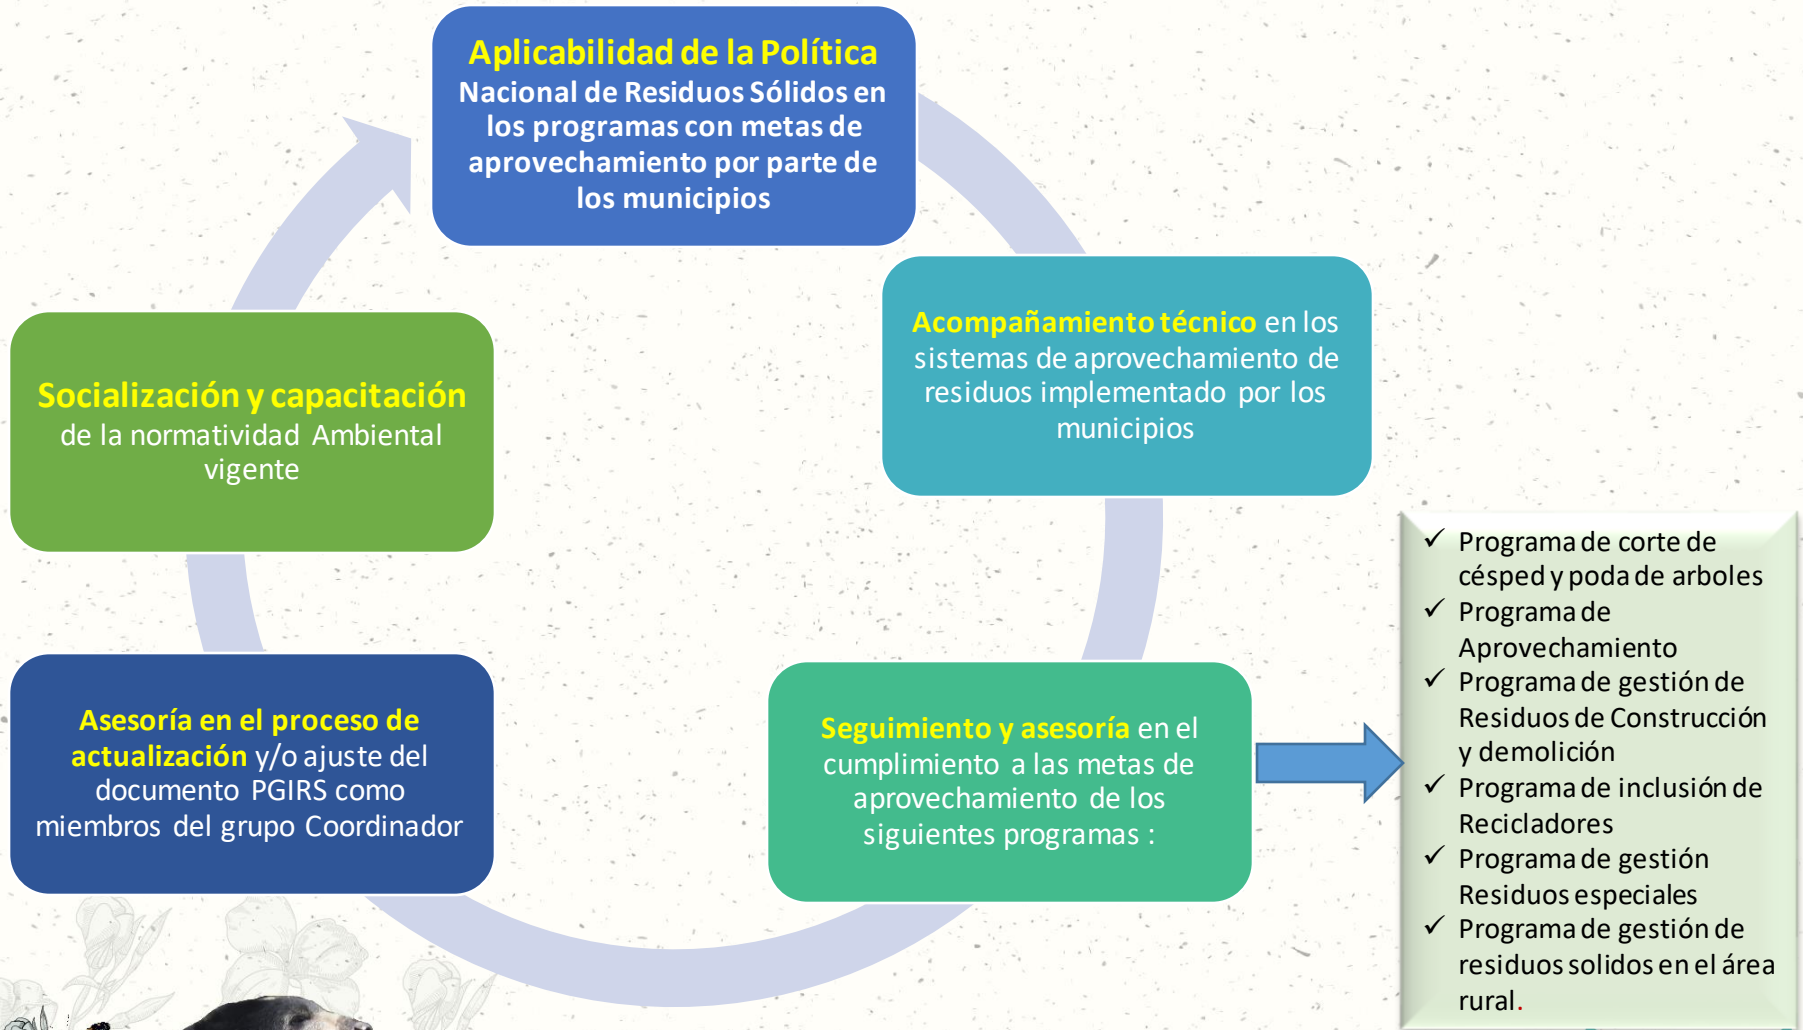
Aplicabilidad de la Política Nacional de Residuos Sólidos en los programas con metas de aprovechamiento por parte de los municipios

Acompañamiento técnico en los sistemas de aprovechamiento de residuos implementado por los municipios

Seguimiento y asesoría en el cumplimiento a las metas de aprovechamiento de los siguientes programas :

Asesoría en el proceso de actualización y/o ajuste del documento PGIRS como miembros del grupo Coordinador

Socialización y capacitación de la normatividad Ambiental vigente

✓ Programa de corte de césped y poda de arboles
✓ Programa de Aprovechamiento
✓ Programa de gestión de Residuos de Construcción y demolición
✓ Programa de inclusión de Recicladores
✓ Programa de gestión Residuos especiales
✓ Programa de gestión de residuos solidos en el área rural.